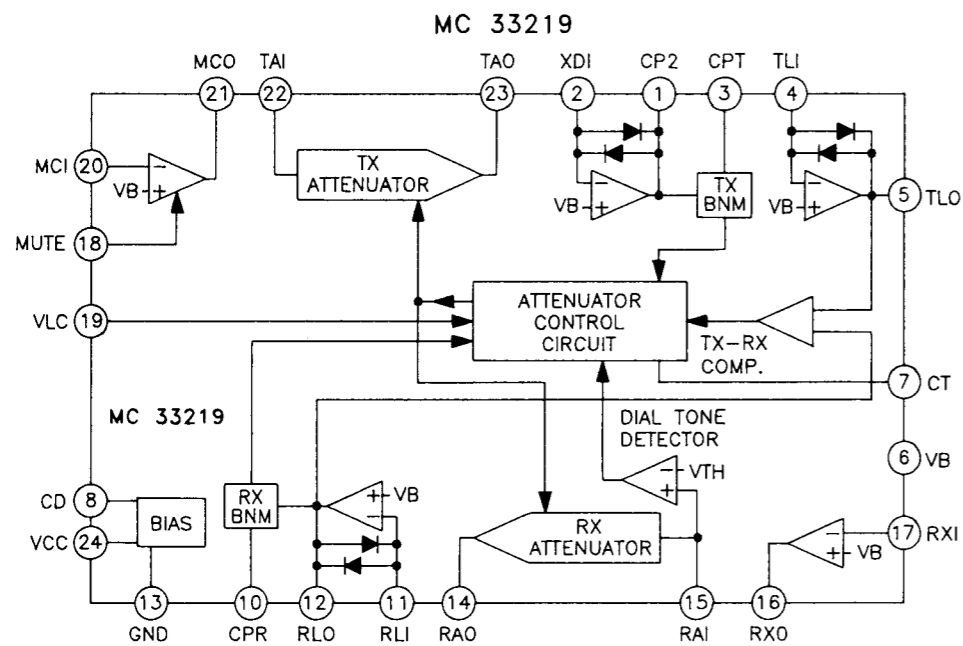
MC 33219

MCO 21
TAI 22
TAO 23
XDI 2
CP2 1
CPT 3
TLI 4

MCI 20
VB − +
TX ATTENUATOR
VB − +
TX BNM
VB − +
5 TLO
MUTE 18

ATTENUATOR CONTROL CIRCUIT
VLC 19
TX−RX COMP.
7 CT

MC 33219

DIAL TONE DETECTOR
6 VB
− VTH +

CD 8
VCC 24
BIAS
RX BNM
+ − VB
RX ATTENUATOR
− + VB
17 RXI

13 GND
10 CPR
12 RLO
11 RLI
14 RAO
15 RAI
16 RXO